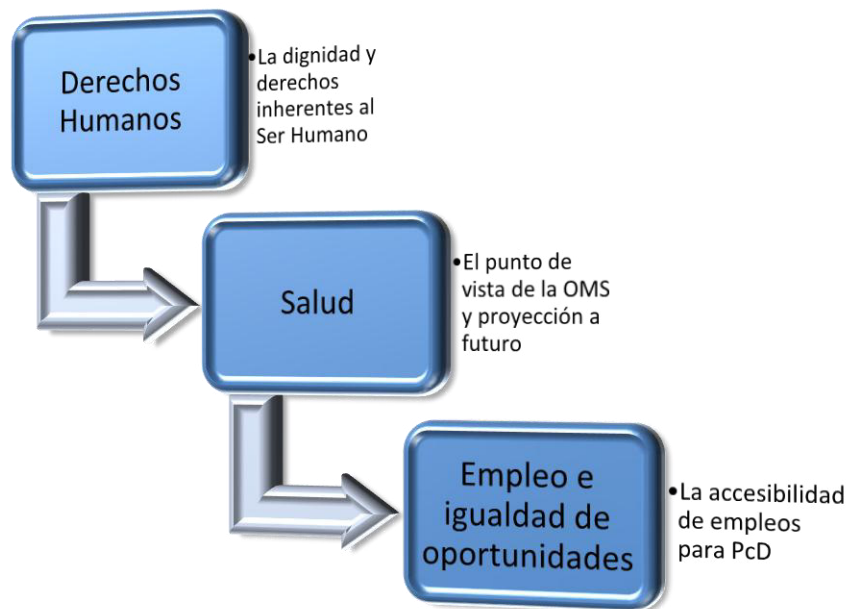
Derechos Humanos

•La dignidad y derechos inherentes al Ser Humano

Salud

•El punto de vista de la OMS y proyección a futuro

Empleo e igualdad de oportunidades

•La accesibilidad de empleos para PcD